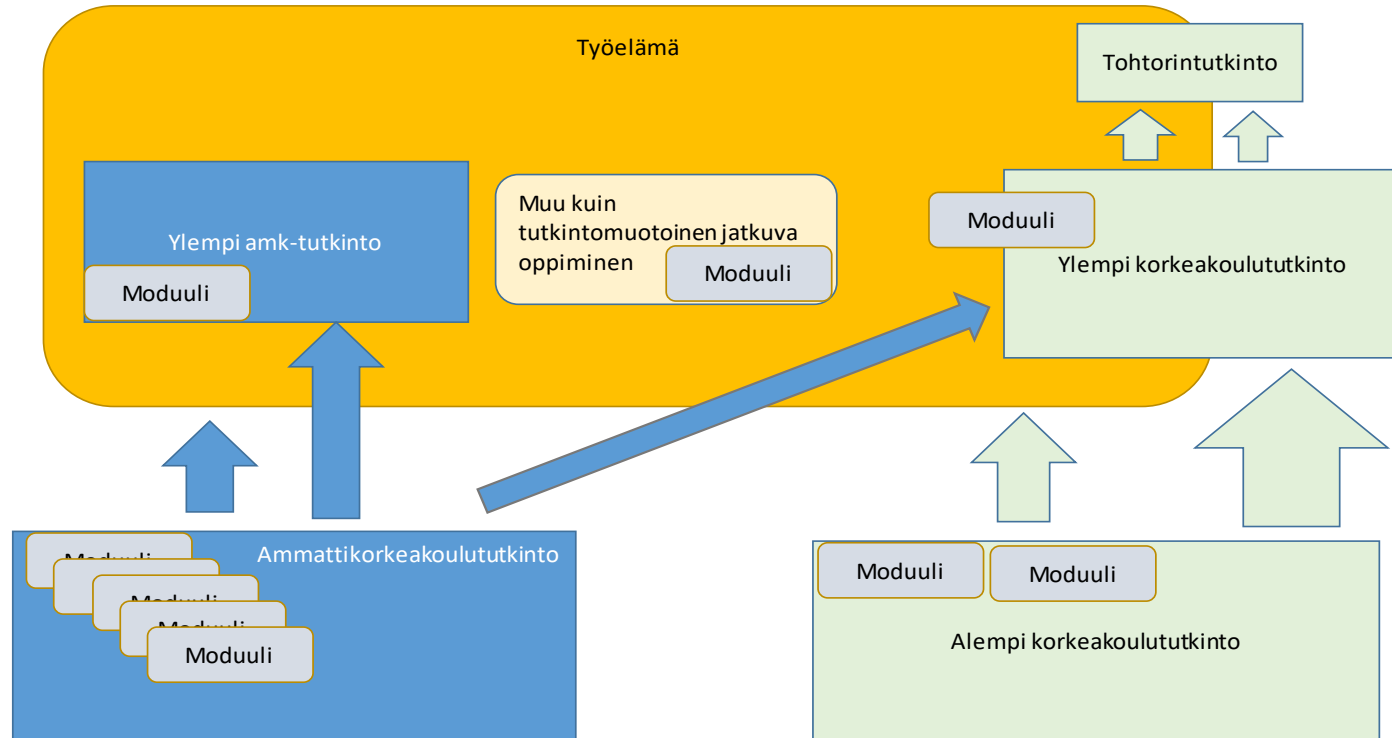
Työelämä

Tohtorintutkinto

Ylempi amk-tutkinto

Moduuli

Muu kuin tutkintomuotoinen jatkuva oppiminen

Moduuli

Moduuli

Ylempi korkeakoulututkinto

Moduuli

Moduuli

Moduuli

Moduuli

Moduuli

Ammattikorkeakoulututkinto

Moduuli

Moduuli

Alempi korkeakoulututkinto